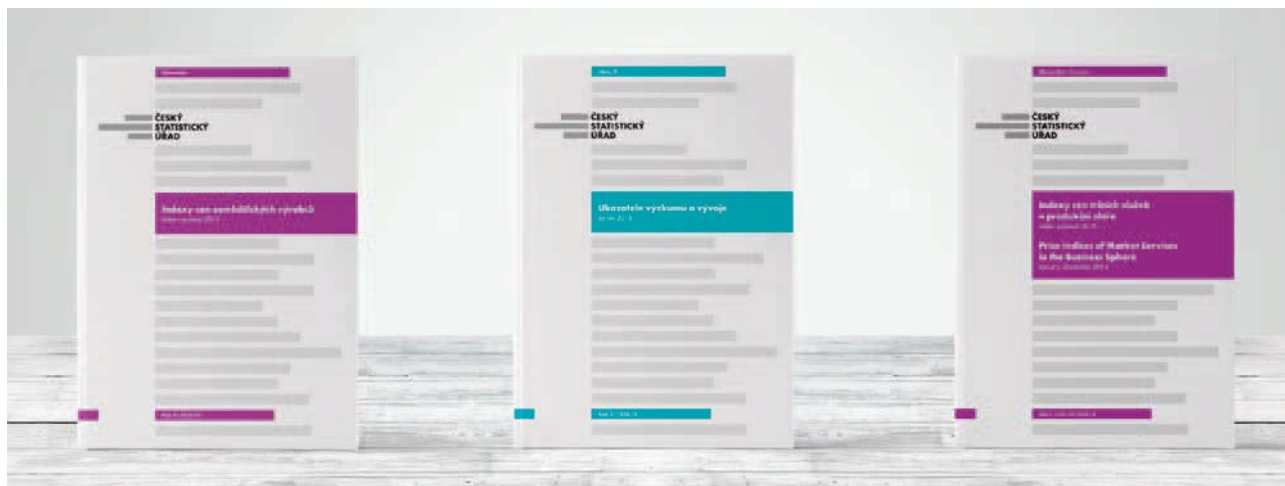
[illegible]

ČESKÝ STATISTICKÝ ÚŘAD

Indexy cen zemědělských výrobců
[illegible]

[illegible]

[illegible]

ČESKÝ STATISTICKÝ ÚŘAD

Ukazatele výzkumu a vývoje
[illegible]

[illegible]

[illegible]

ČESKÝ STATISTICKÝ ÚŘAD

Indexy cen tržních služeb v produkční sféře
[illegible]

Price Indices of Market Services in the Business Sphere
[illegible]

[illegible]